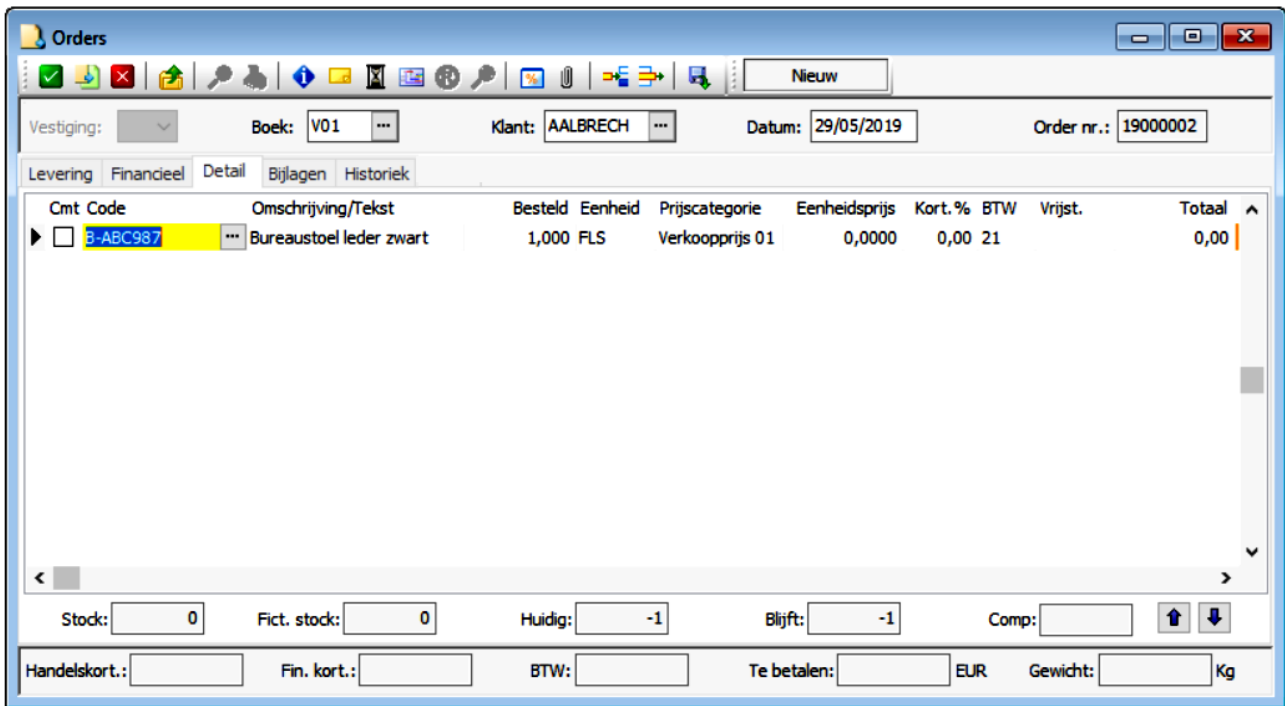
Orders

Nieuw

Vestiging: Boek: V01 Klant: AALBRECH Datum: 29/05/2019 Order nr.: 19000002

Levering Financieel Detail Bijlagen Historiek

| Cmt | Code | Omschrijving/Tekst | Besteld | Eenheid | Prijscategorie | Eenheidsprijs | Kort.% | BTW | Vrijst. | Totaal |
|---|---|---|---|---|---|---|---|---|---|---|
| | B-ABC987 | Bureaustoel leder zwart | 1,000 | FLS | Verkoopprijs 01 | 0,0000 | 0,00 | 21 | | 0,00 |

Stock: 0 Fict. stock: 0 Huidig: -1 Blijft: -1 Comp:

Handelskort.: Fin. kort.: BTW: Te betalen: EUR Gewicht: Kg